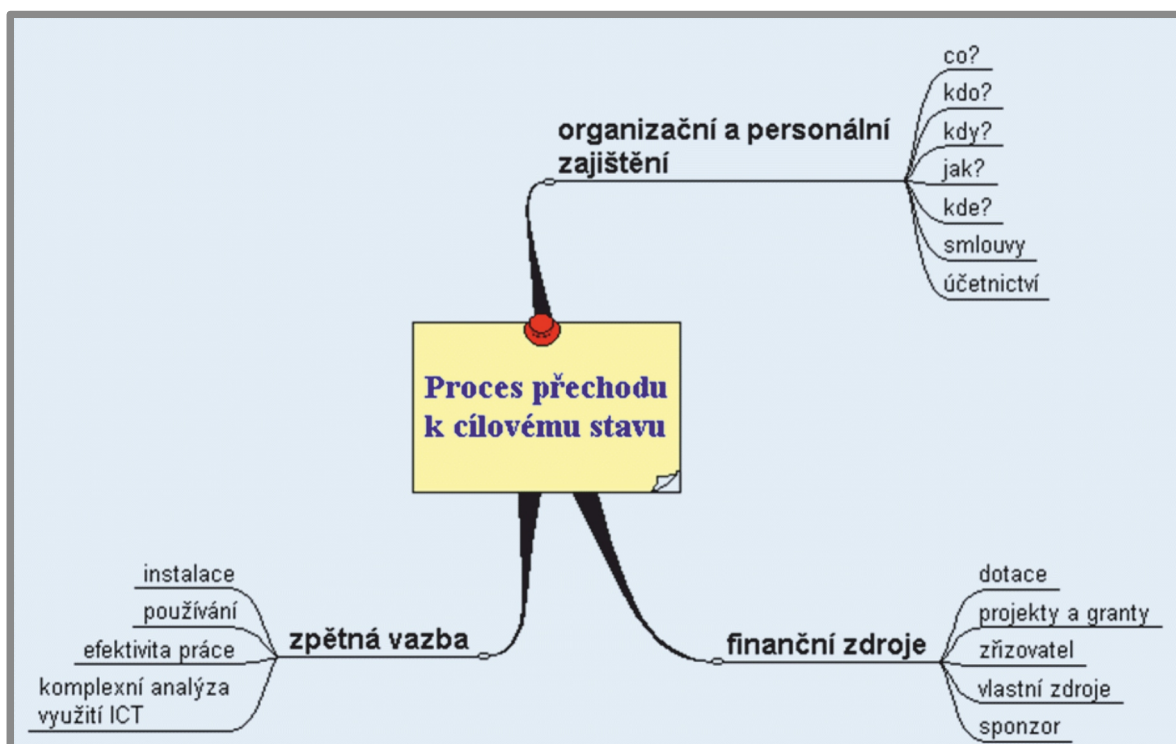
Proces přechodu k cílovému stavu

organizační a personální zajištění

co?

kdo?

kdy?

jak?

kde?

smlouvy

účetnictví

zpětná vazba

instalace

používání

efektivita práce

komplexní analýza využití ICT

finanční zdroje

dotace

projekty a granty

zřizovatel

vlastní zdroje

sponzor